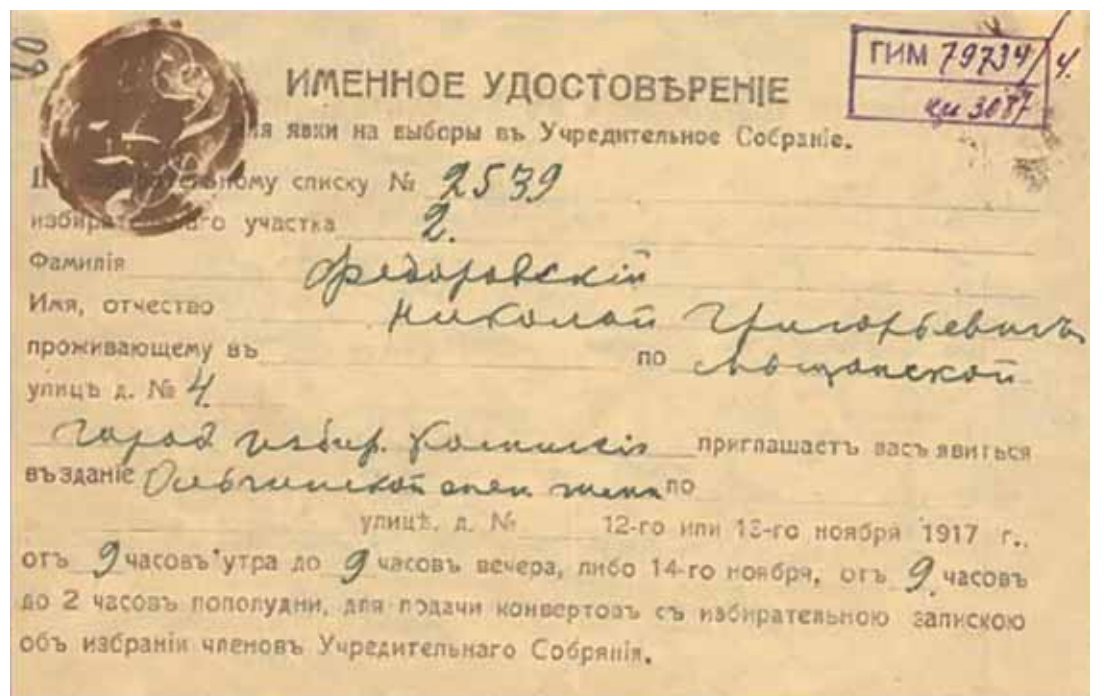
08

ГИМ 79734/ 4.
кн 3087

ИМЕННОЕ УДОСТОВѢРЕНІЕ
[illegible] для явки на выборы въ Учредительное Собраніе.

П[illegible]ному списку № 2539
избира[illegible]го участка 2.
Фамилія Федоровскій
Имя, отчество Николай Григорьевичъ
проживающему въ по Мощанской
улицѣ д. № 4

Город. избир. Комиссія приглашаетъ васъ явиться въ зданіе Овбчинской опек. шкл. по
улицѣ, д. № 12-го или 13-го ноября 1917 г.,
отъ 9 часовъ утра до 9 часовъ вечера, либо 14-го ноября, отъ 9 часовъ до 2 часовъ пополудни, для подачи конвертовъ съ избирательною запискою объ избраніи членовъ Учредительнаго Собранія.